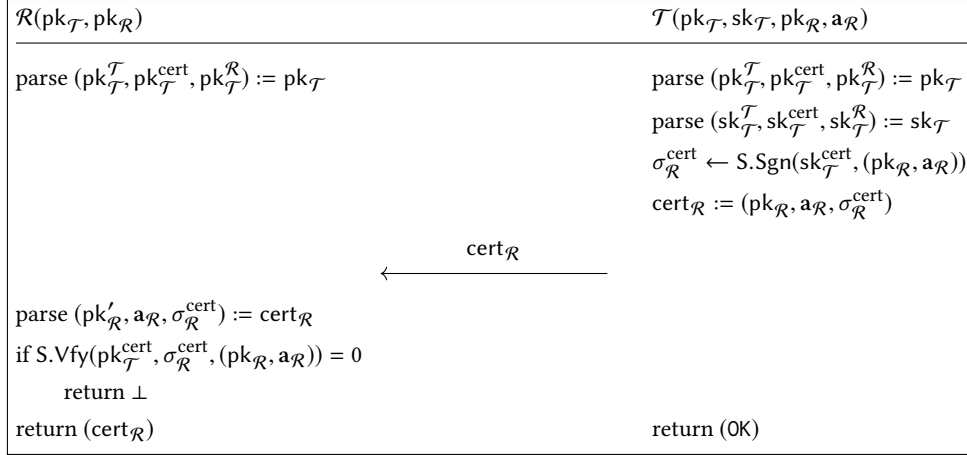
$\mathcal{R}(\mathsf{pk}_{\mathcal{T}}, \mathsf{pk}_{\mathcal{R}})$

parse $(\mathsf{pk}_{\mathcal{T}}^{\mathcal{T}}, \mathsf{pk}_{\mathcal{T}}^{\mathrm{cert}}, \mathsf{pk}_{\mathcal{T}}^{\mathcal{R}}) := \mathsf{pk}_{\mathcal{T}}$

$\mathcal{T}(\mathsf{pk}_{\mathcal{T}}, \mathsf{sk}_{\mathcal{T}}, \mathsf{pk}_{\mathcal{R}}, \mathbf{a}_{\mathcal{R}})$

parse $(\mathsf{pk}_{\mathcal{T}}^{\mathcal{T}}, \mathsf{pk}_{\mathcal{T}}^{\mathrm{cert}}, \mathsf{pk}_{\mathcal{T}}^{\mathcal{R}}) := \mathsf{pk}_{\mathcal{T}}$

parse $(\mathsf{sk}_{\mathcal{T}}^{\mathcal{T}}, \mathsf{sk}_{\mathcal{T}}^{\mathrm{cert}}, \mathsf{sk}_{\mathcal{T}}^{\mathcal{R}}) := \mathsf{sk}_{\mathcal{T}}$

$\sigma_{\mathcal{R}}^{\mathrm{cert}} \leftarrow \mathsf{S.Sgn}(\mathsf{sk}_{\mathcal{T}}^{\mathrm{cert}}, (\mathsf{pk}_{\mathcal{R}}, \mathbf{a}_{\mathcal{R}}))$

$\mathrm{cert}_{\mathcal{R}} := (\mathsf{pk}_{\mathcal{R}}, \mathbf{a}_{\mathcal{R}}, \sigma_{\mathcal{R}}^{\mathrm{cert}})$

$\mathrm{cert}_{\mathcal{R}}$

parse $(\mathsf{pk}'_{\mathcal{R}}, \mathbf{a}_{\mathcal{R}}, \sigma_{\mathcal{R}}^{\mathrm{cert}}) := \mathrm{cert}_{\mathcal{R}}$

if $\mathsf{S.Vfy}(\mathsf{pk}_{\mathcal{T}}^{\mathrm{cert}}, \sigma_{\mathcal{R}}^{\mathrm{cert}}, (\mathsf{pk}_{\mathcal{R}}, \mathbf{a}_{\mathcal{R}})) = 0$

return $\perp$

return $(\mathrm{cert}_{\mathcal{R}})$

return (OK)